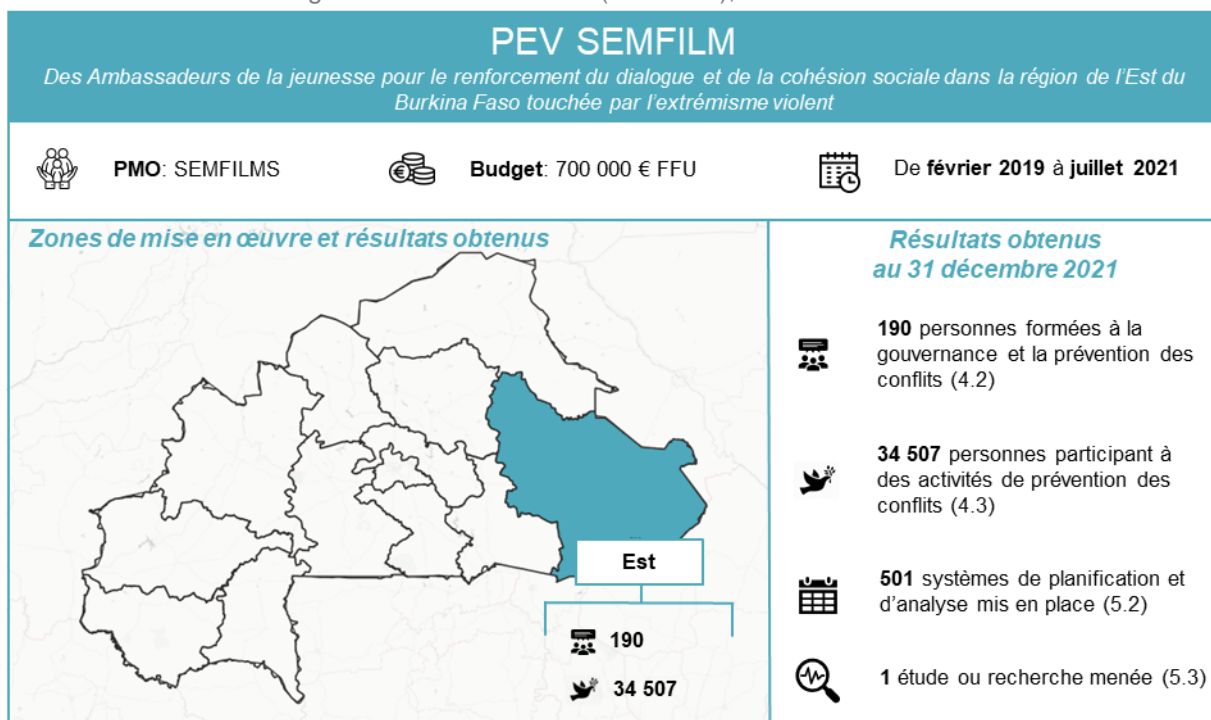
PEV SEMFILM

Des Ambassadeurs de la jeunesse pour le renforcement du dialogue et de la cohésion sociale dans la région de l'Est du Burkina Faso touchée par l'extrémisme violent

PMO: SEMFILMS

Budget: 700 000 € FFU

De février 2019 à juillet 2021

Zones de mise en œuvre et résultats obtenus

Est

190

34 507

Résultats obtenus au 31 décembre 2021

190 personnes formées à la gouvernance et la prévention des conflits (4.2)

34 507 personnes participant à des activités de prévention des conflits (4.3)

501 systèmes de planification et d'analyse mis en place (5.2)

1 étude ou recherche menée (5.3)